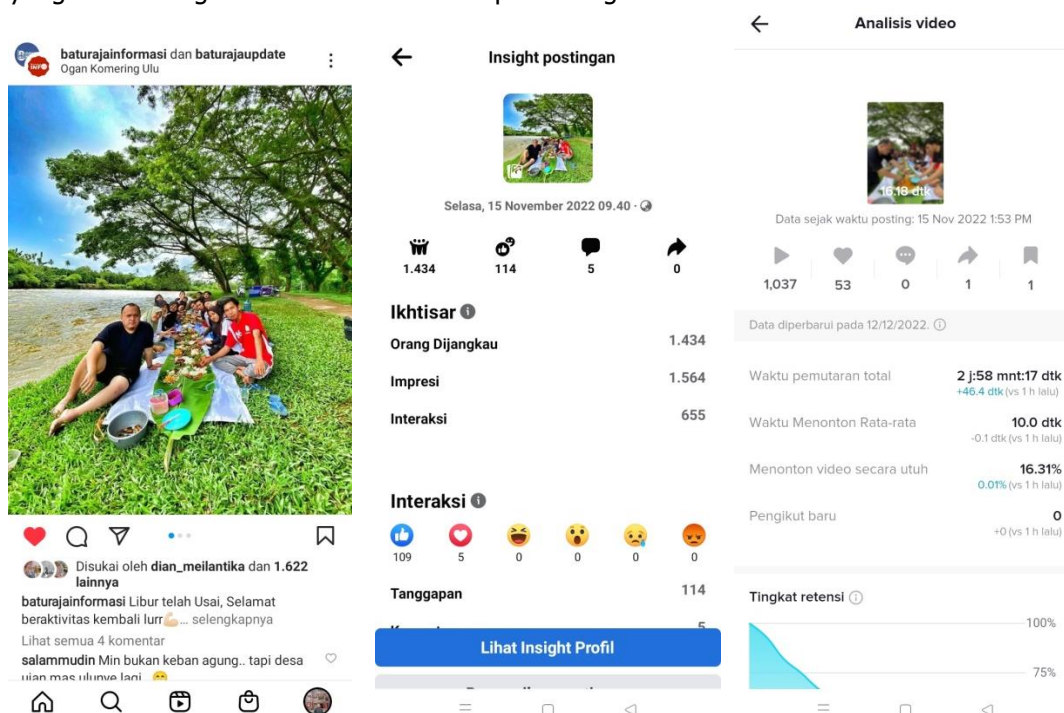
baturajainformasi dan baturajaupdate
Ogan Komering Ulu

Disukai oleh dian_meilantika dan 1.622 lainnya
baturajainformasi Libur telah Usai, Selamat beraktivitas kembali lurr💪🏻... selengkapnya
Lihat semua 4 komentar
salammudin Min bukan keban agung.. tapi desa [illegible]

Insight postingan

Selasa, 15 November 2022 09.40 ·

| 1.434 | 114 | 5 | 0 |
|---|---|---|---|

Ikhtisar
Orang Dijangkau 1.434
Impresi 1.564
Interaksi 655

Interaksi

| 109 | 5 | 0 | 0 | 0 | 0 |
|---|---|---|---|---|---|

Tanggapan 114
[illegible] 5
Lihat Insight Profil

Analisis video

16.18 dtk
Data sejak waktu posting: 15 Nov 2022 1:53 PM

| 1,037 | 53 | 0 | 1 | 1 |
|---|---|---|---|---|

Data diperbarui pada 12/12/2022.

Waktu pemutaran total 2 j:58 mnt:17 dtk
+46.4 dtk (vs 1 h lalu)
Waktu Menonton Rata-rata 10.0 dtk
-0.1 dtk (vs 1 h lalu)
Menonton video secara utuh 16.31%
0.01% (vs 1 h lalu)
Pengikut baru 0
+0 (vs 1 h lalu)

Tingkat retensi
100%
75%